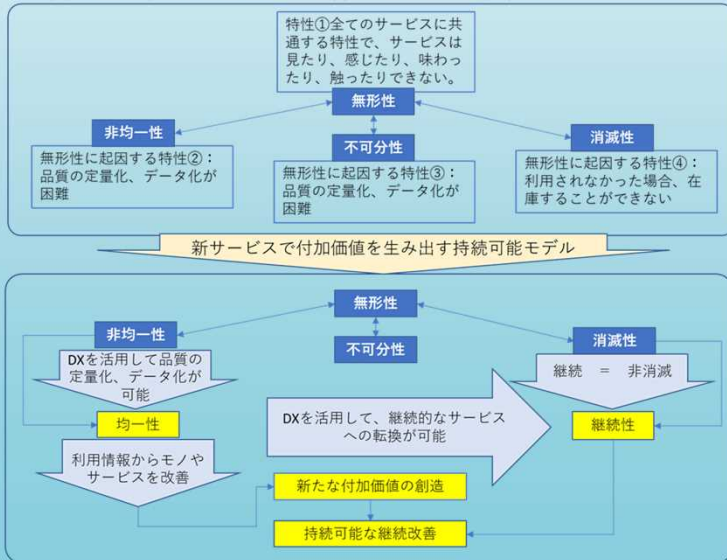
特性①全てのサービスに共通する特性で、サービスは見たり、感じたり、味わったり、触ったりできない。

無形性

非均一性

無形性に起因する特性②：品質の定量化、データ化が困難

不可分性

無形性に起因する特性③：品質の定量化、データ化が困難

消滅性

無形性に起因する特性④：利用されなかった場合、在庫することができない

新サービスで付加価値を生み出す持続可能モデル

無形性

非均一性

DXを活用して品質の定量化、データ化が可能

不可分性

消滅性

継続　＝　非消滅

均一性

DXを活用して、継続的なサービスへの転換が可能

継続性

利用情報からモノやサービスを改善

新たな付加価値の創造

持続可能な継続改善